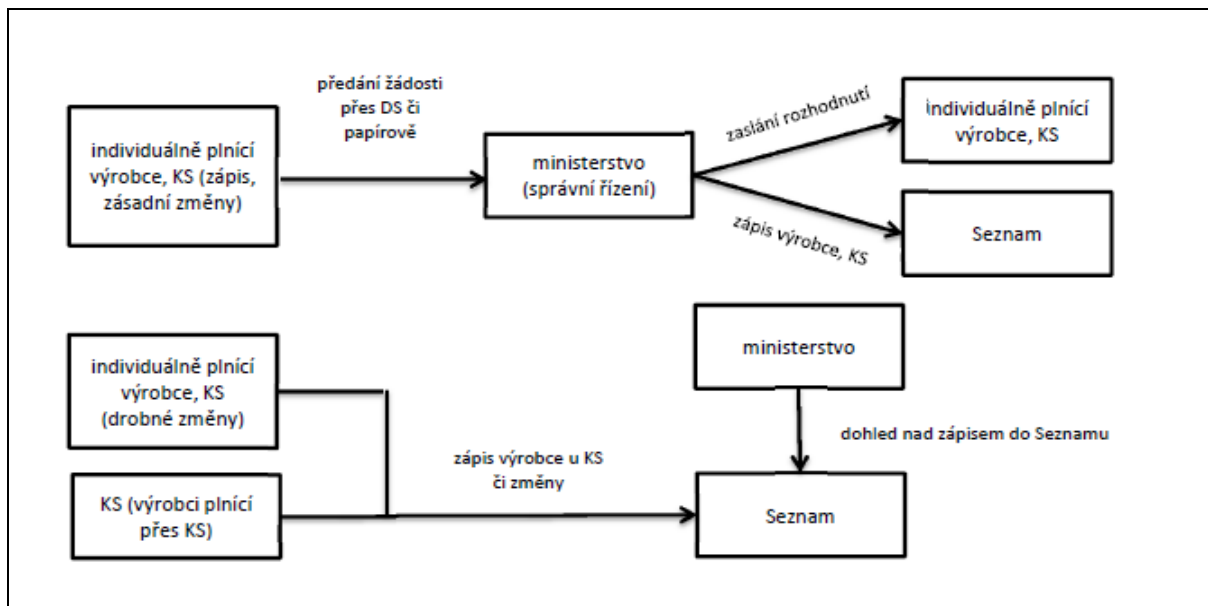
individuálně plnící výrobce, KS (zápis, zásadní změny)

předání žádosti přes DS či papírově

ministerstvo (správní řízení)

zaslání rozhodnutí

individuálně plnící výrobce, KS

zápis výrobce, KS

Seznam

individuálně plnící výrobce, KS (drobné změny)

KS (výrobci plnící přes KS)

zápis výrobce u KS či změny

ministerstvo

dohled nad zápisem do Seznamu

Seznam